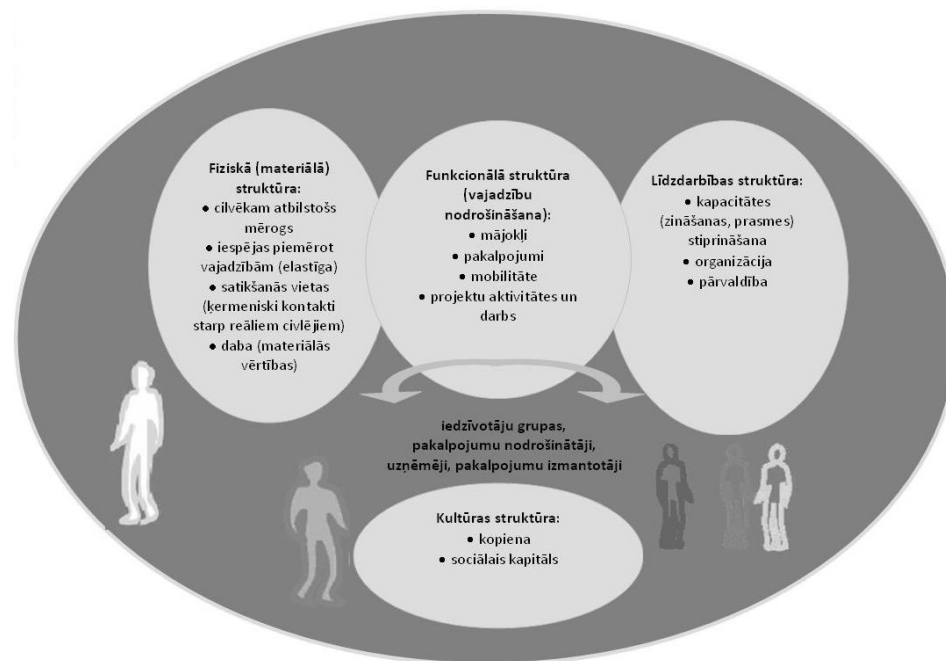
Fiziskā (materiālā) struktūra:
• cilvēkam atbilstošs mērogs
• iespējas piemērot vajadzībām (elastīga)
• satikšanās vietas (ķermeniski kontakti starp reāliem civlējiem)
• daba (materiālās vērtības)

Funkcionālā struktūra (vajadzību nodrošināšana):
• mājokļi
• pakalpojumi
• mobilitāte
• projektu aktivitātes un darbs

Līdzdarbības struktūra:
• kapacitātes (zināšanas, prasmes) stiprināšana
• organizācija
• pārvaldība

iedzīvotāju grupas, pakalpojumu nodrošinātāji, uzņēmēji, pakalpojumu izmantotāji

Kultūras struktūra:
• kopiena
• sociālais kapitāls